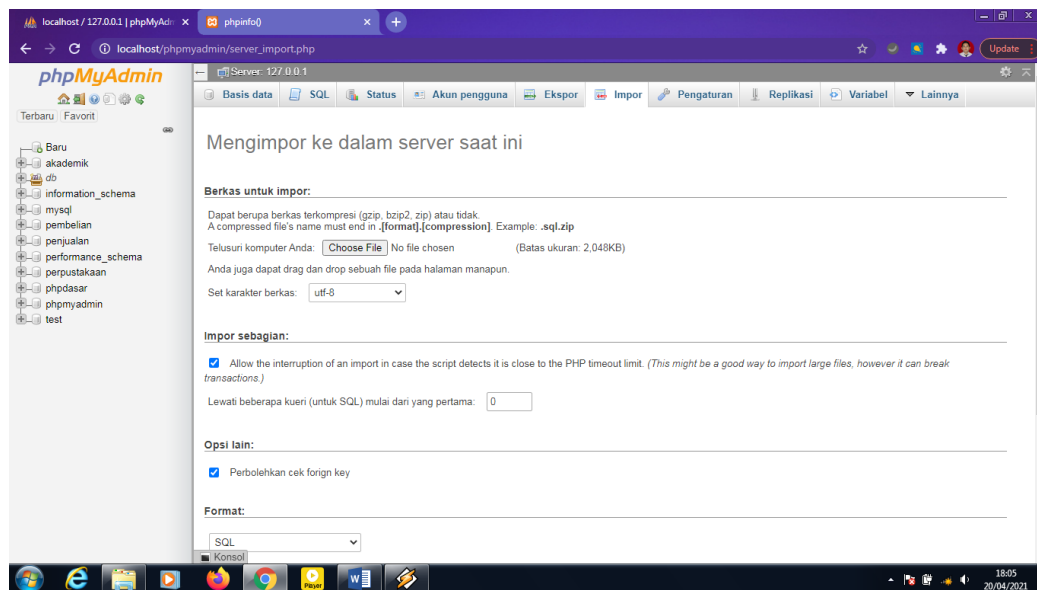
localhost / 127.0.0.1 | phpMyAdm ×
phpinfo() ×
localhost/phpmyadmin/server_import.php
Update

phpMyAdmin
Terbaru Favorit
Baru
akademik
db
information_schema
mysql
pembelian
penjualan
performance_schema
perpustakaan
phpdasar
phpmyadmin
test

Server: 127.0.0.1
Basis data SQL Status Akun pengguna Ekspor Impor Pengaturan Replikasi Variabel Lainnya

Mengimpor ke dalam server saat ini

Berkas untuk impor:

Dapat berupa berkas terkompresi (gzip, bzip2, zip) atau tidak.
A compressed file's name must end in **.[format].[compression]**. Example: **.sql.zip**

Telusuri komputer Anda: Choose File No file chosen (Batas ukuran: 2,048KB)

Anda juga dapat drag dan drop sebuah file pada halaman manapun.

Set karakter berkas: utf-8

Impor sebagian:

Allow the interruption of an import in case the script detects it is close to the PHP timeout limit. (This might be a good way to import large files, however it can break transactions.)

Lewati beberapa kueri (untuk SQL) mulai dari yang pertama: 0

Opsi lain:

Perbolehkan cek forign key

Format:

SQL
Konsol

18:05
20/04/2021